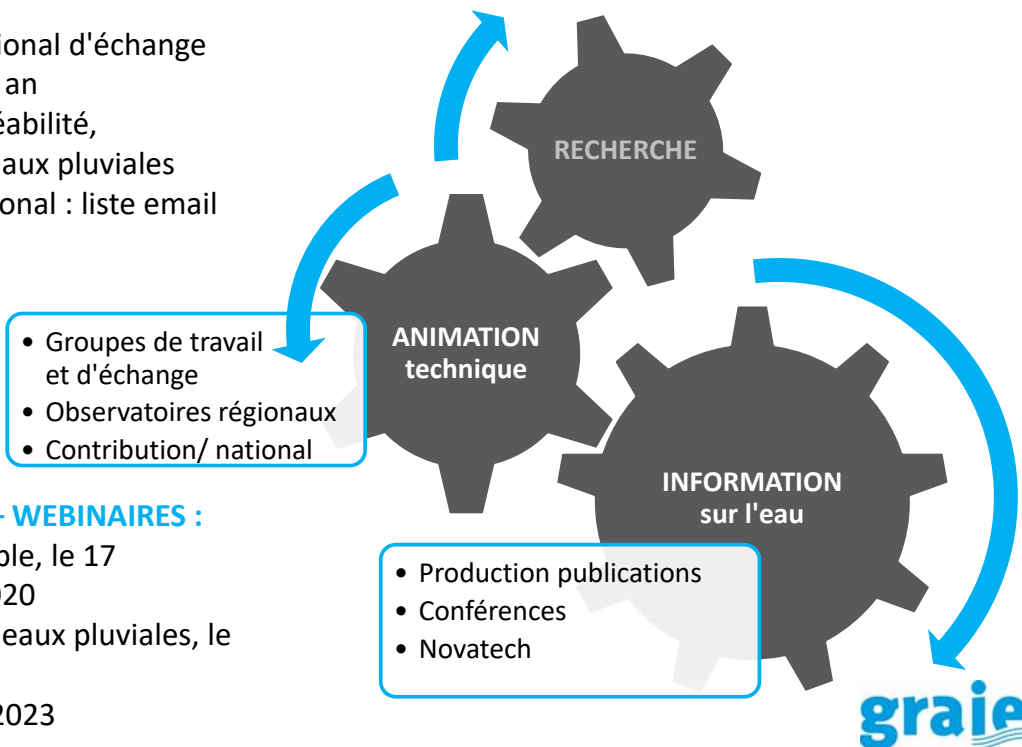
ional d'échange
an
éabilité,
aux pluviales
onal : liste email

RECHERCHE

ANIMATION technique

• Groupes de travail et d'échange
• Observatoires régionaux
• Contribution/ national

INFORMATION sur l'eau

- WEBINAIRES :
ble, le 17
020
eaux pluviales, le

2023

• Production publications
• Conférences
• Novatech

graie